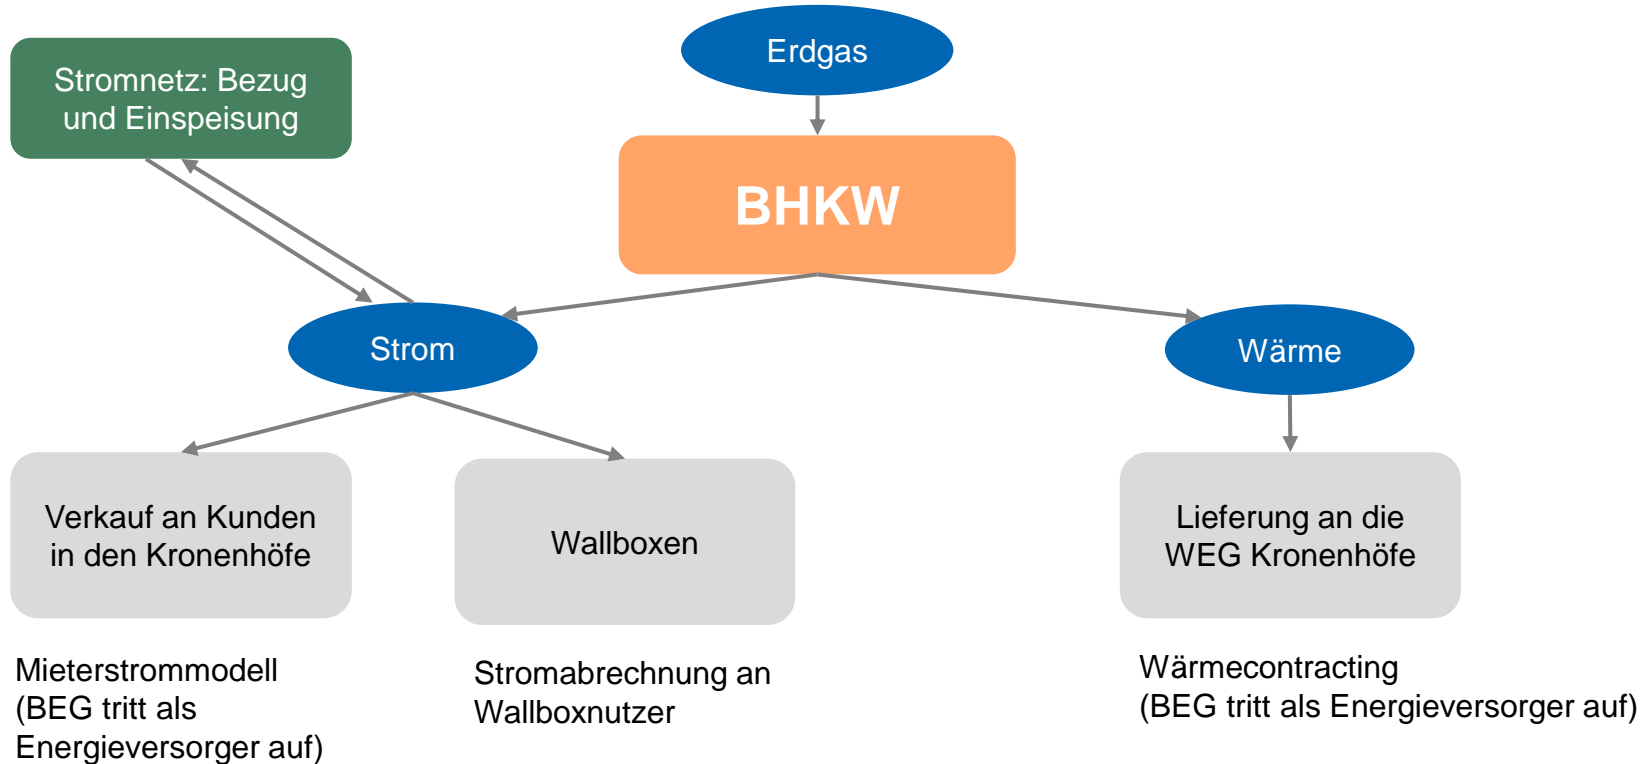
Stromnetz: Bezug und Einspeisung

Erdgas

BHKW

Strom

Wärme

Verkauf an Kunden in den Kronenhöfe

Wallboxen

Lieferung an die WEG Kronenhöfe

Mieterstrommodell (BEG tritt als Energieversorger auf)

Stromabrechnung an Wallboxnutzer

Wärmecontracting (BEG tritt als Energieversorger auf)